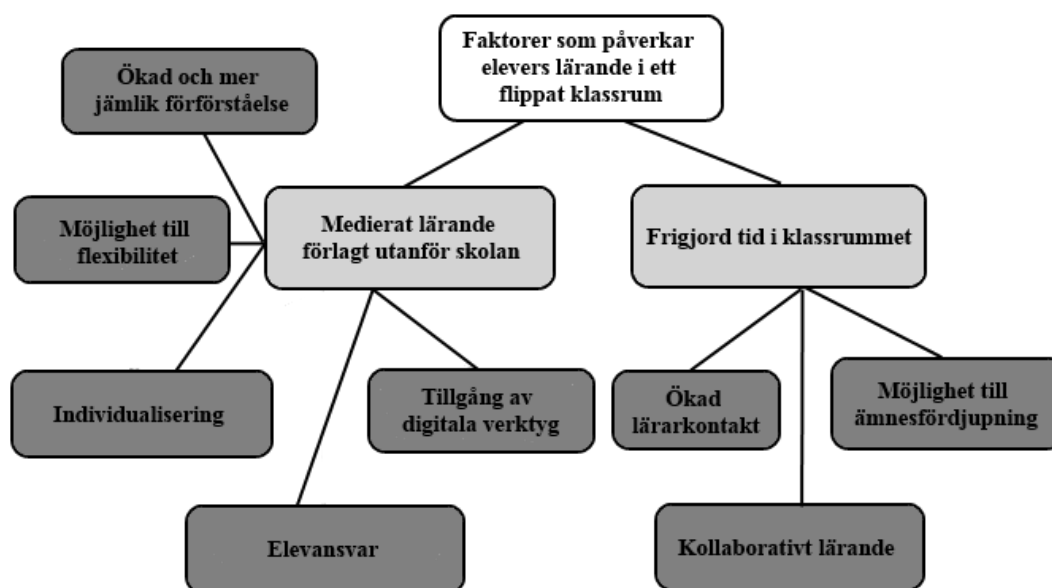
Faktorer som påverkar elevers lärande i ett flippat klassrum

Ökad och mer jämlik förförståelse

Möjlighet till flexibilitet

Medierat lärande förlagt utanför skolan

Frigjord tid i klassrummet

Individualisering

Tillgång av digitala verktyg

Ökad lärarkontakt

Möjlighet till ämnesfördjupning

Elevansvar

Kollaborativt lärande